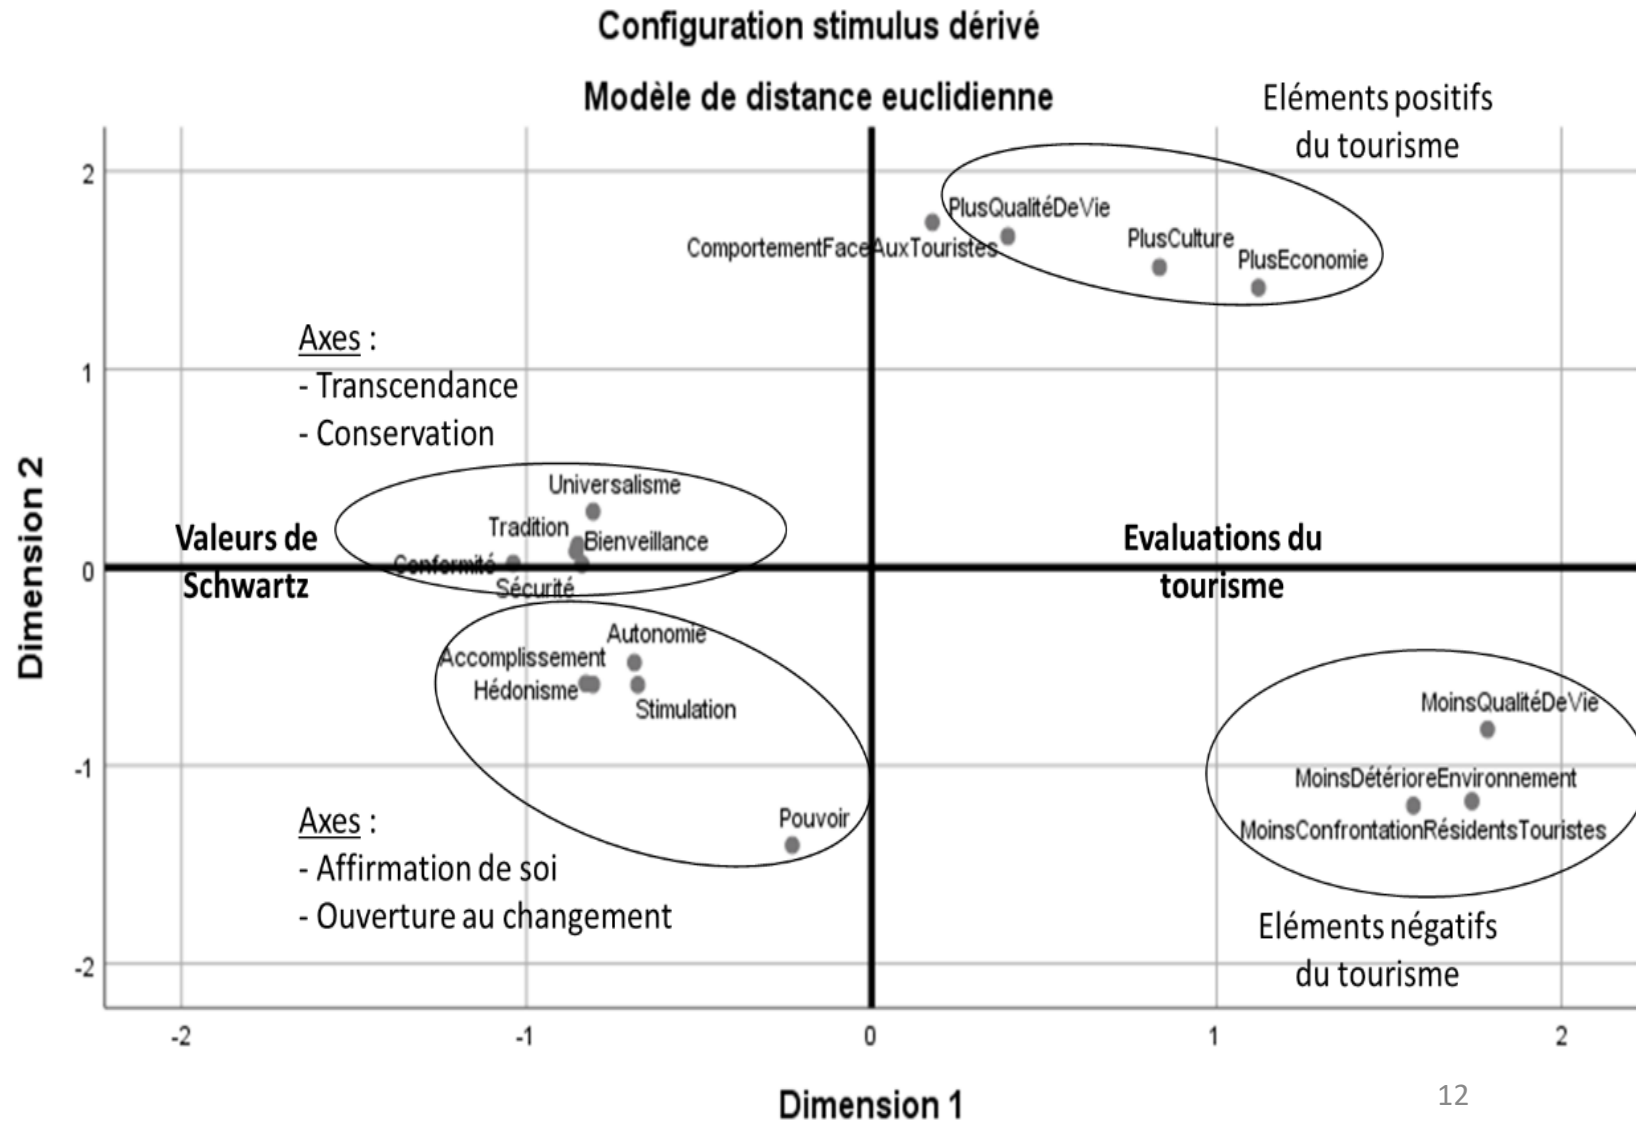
Configuration stimulus dérivé

Modèle de distance euclidienne

Eléments positifs du tourisme

PlusQualitéDeVie
ComportementFaceAuxTouristes
PlusCulture
PlusEconomie

Axes :
- Transcendance
- Conservation

Universalisme
Tradition
Bienveillance
Conformité
Sécurité

Valeurs de Schwartz

Evaluations du tourisme

Autonomie
Accomplissement
Hédonisme
Stimulation

MoinsQualitéDeVie
MoinsDétérioreEnvironnement
MoinsConfrontationRésidentsTouristes

Pouvoir

Axes :
- Affirmation de soi
- Ouverture au changement

Eléments négatifs du tourisme

Dimension 2

2
1
0
-1
-2

-2
-1
0
1
2

Dimension 1

12